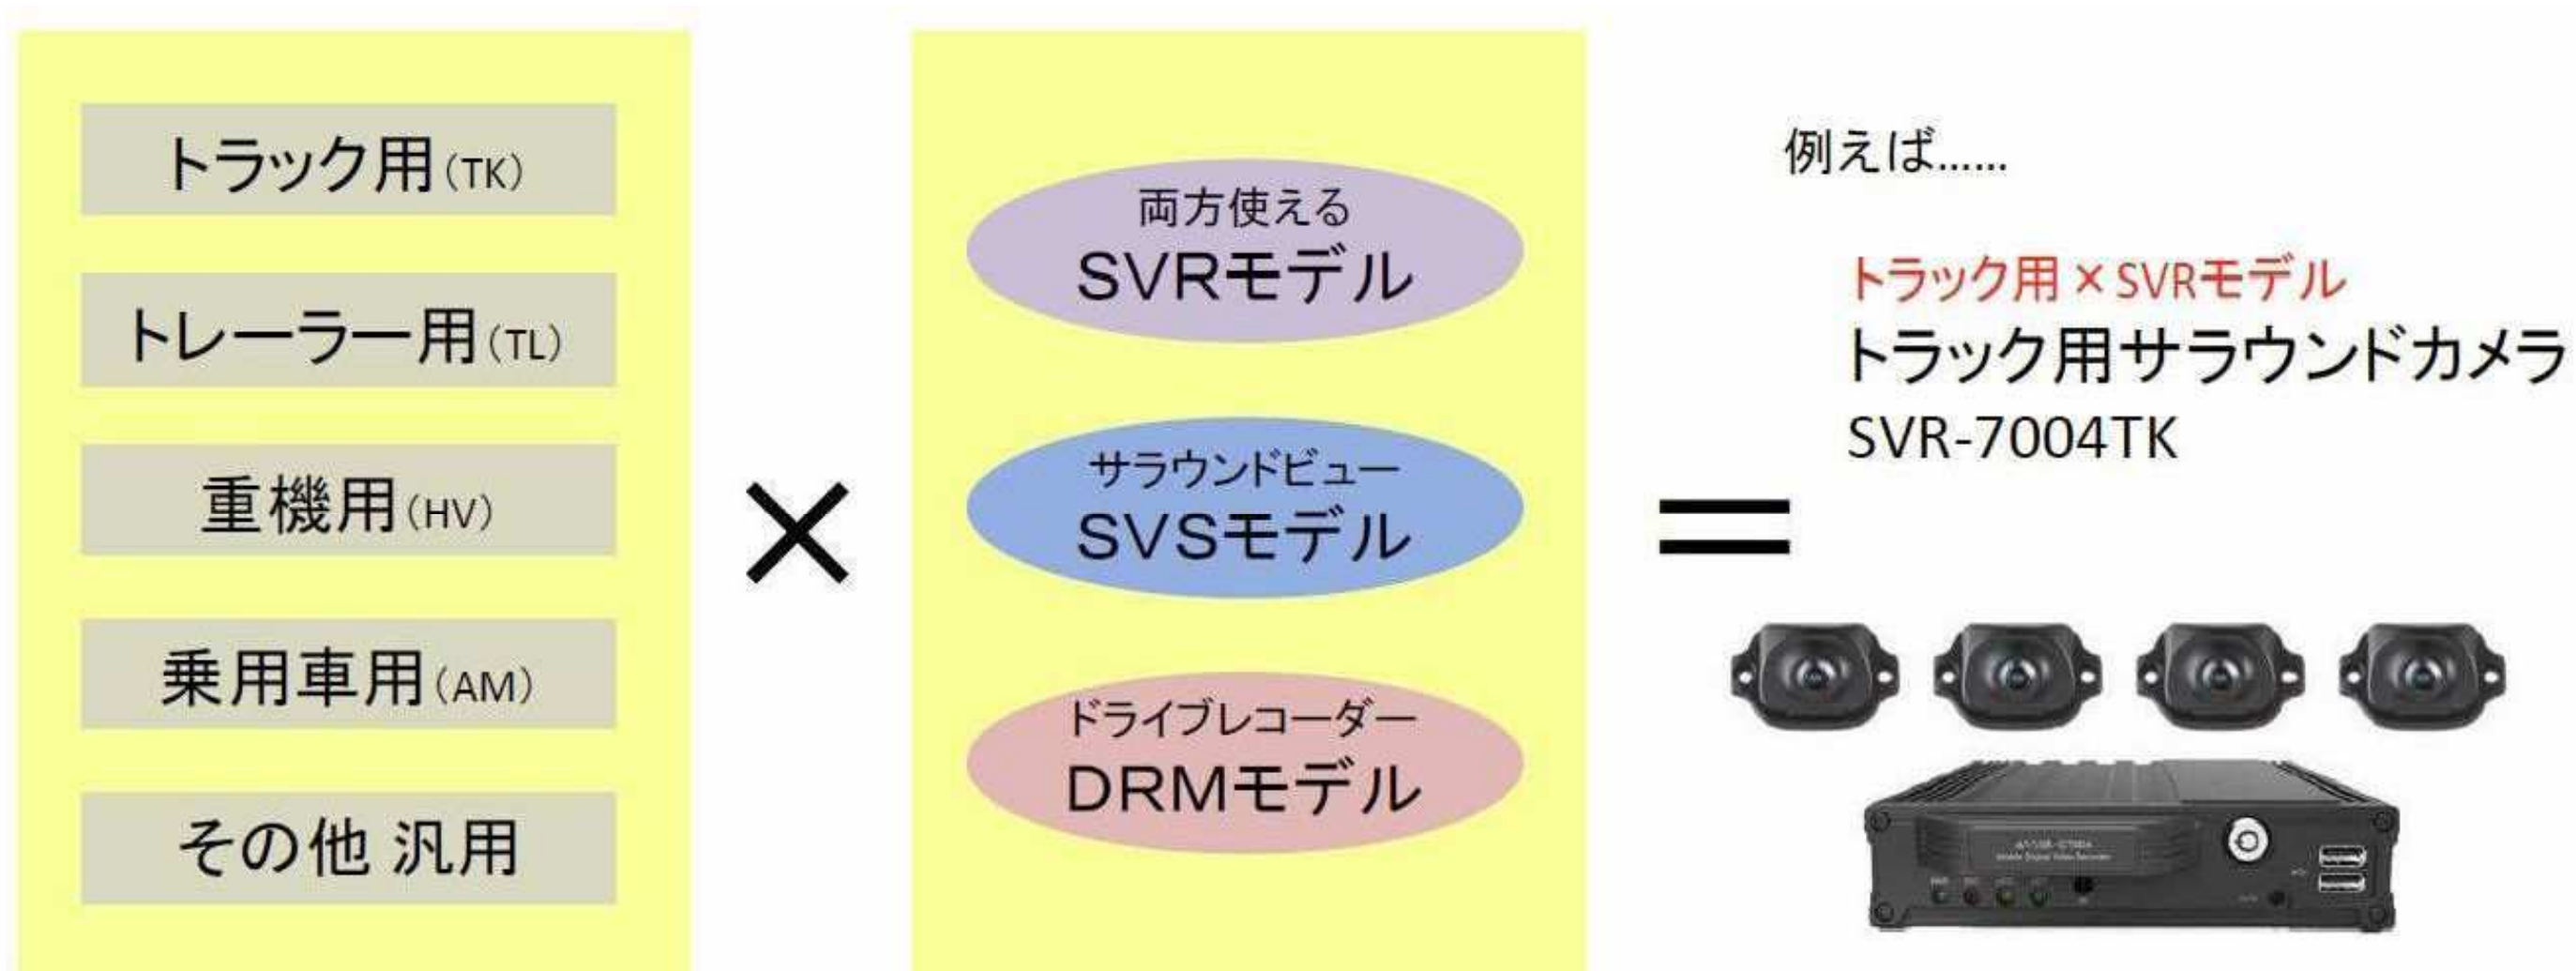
トラック用(TK)

トレーラー用(TL)

重機用(HV)

乗用車用(AM)

その他 汎用

×

両方使える
SVRモデル

サラウンドビュー
SVSモデル

ドライブレコーダー
DRMモデル

=

例えば……

トラック用 × SVRモデル
トラック用サラウンドカメラ
SVR-7004TK

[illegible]